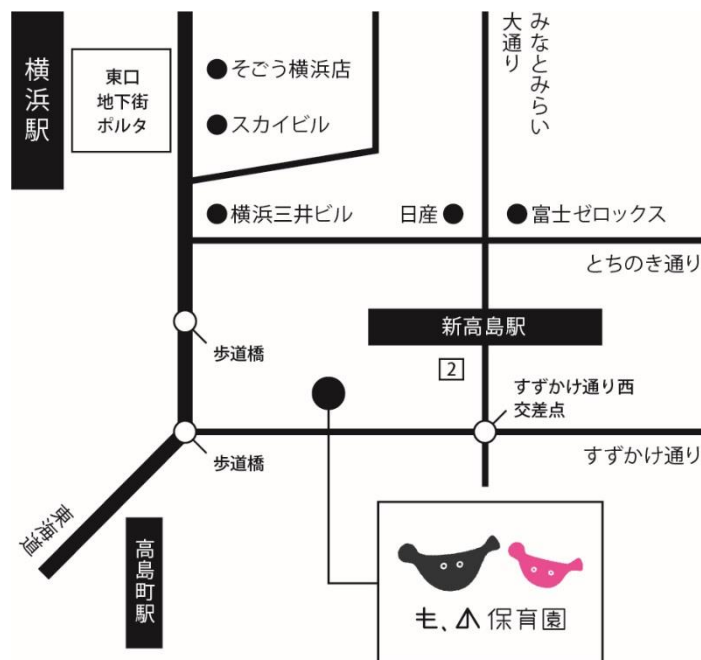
横浜駅

東口
地下街
ポルタ

●そごう横浜店

●スカイビル

みなとみらい大通り

●横浜三井ビル

日産●

●富士ゼロックス

とちの木通り

新高島駅

2

歩道橋

すずかけ通り西
交差点

すずかけ通り

歩道橋

東海道

高島町駅

も、ふ保育園